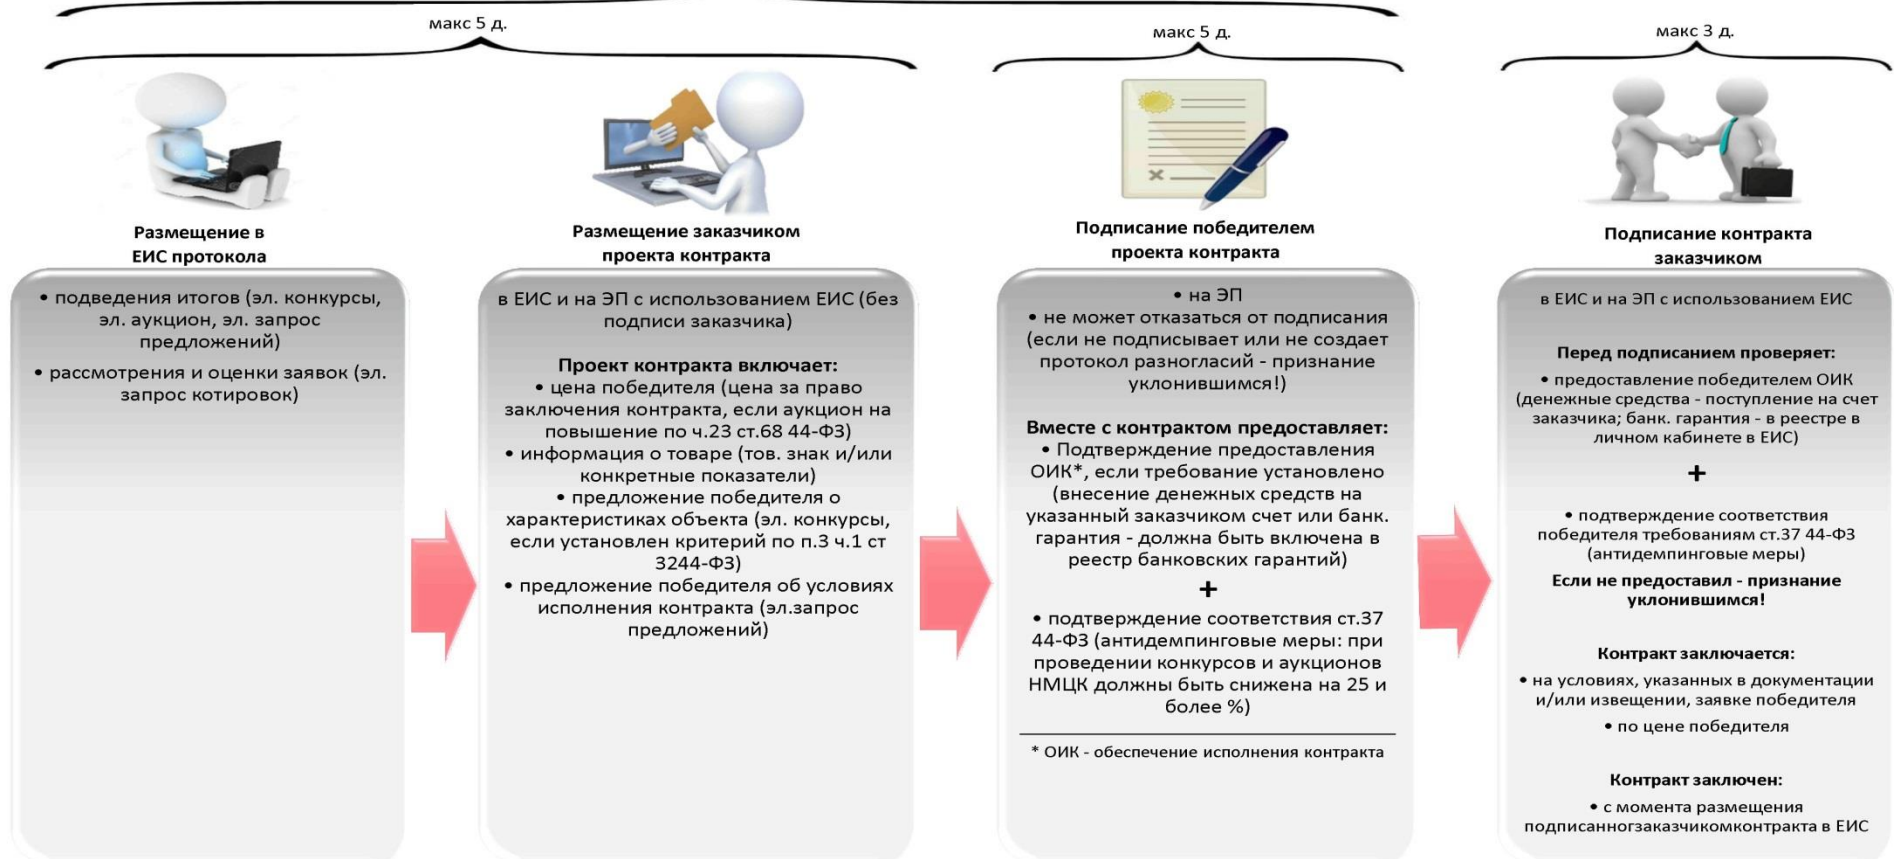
макс 5 д.

макс 5 д.

макс 3 д.

Размещение в ЕИС протокола

• подведения итогов (эл. конкурсы, эл. аукцион, эл. запрос предложений)
• рассмотрения и оценки заявок (эл. запрос котировок)

Размещение заказчиком проекта контракта

в ЕИС и на ЭП с использованием ЕИС (без подписи заказчика)

Проект контракта включает:
• цена победителя (цена за право заключения контракта, если аукцион на повышение по ч.23 ст.68 44-ФЗ)
• информация о товаре (тов. знак и/или конкретные показатели)
• предложение победителя о характеристиках объекта (эл. конкурсы, если установлен критерий по п.3 ч.1 ст 3244-ФЗ)
• предложение победителя об условиях исполнения контракта (эл.запрос предложений)

Подписание победителем проекта контракта

• на ЭП
• не может отказаться от подписания (если не подписывает или не создает протокол разногласий - признание уклонившимся!)

Вместе с контрактом предоставляет:
• Подтверждение предоставления ОИК*, если требование установлено (внесение денежных средств на указанный заказчиком счет или банк. гарантия - должна быть включена в реестр банковских гарантий)
+
• подтверждение соответствия ст.37 44-ФЗ (антидемпинговые меры: при проведении конкурсов и аукционов НМЦК должны быть снижена на 25 и более %)

* ОИК - обеспечение исполнения контракта

Подписание контракта заказчиком

в ЕИС и на ЭП с использованием ЕИС

Перед подписанием проверяет:
• предоставление победителем ОИК (денежные средства - поступление на счет заказчика; банк. гарантия - в реестре в личном кабинете в ЕИС)
+
• подтверждение соответствия победителя требованиям ст.37 44-ФЗ (антидемпинговые меры)
Если не предоставил - признание уклонившимся!

Контракт заключается:
• на условиях, указанных в документации и/или извещении, заявке победителя
• по цене победителя

Контракт заключен:
• с момента размещения подписанногозаказчикомконтракта в ЕИС